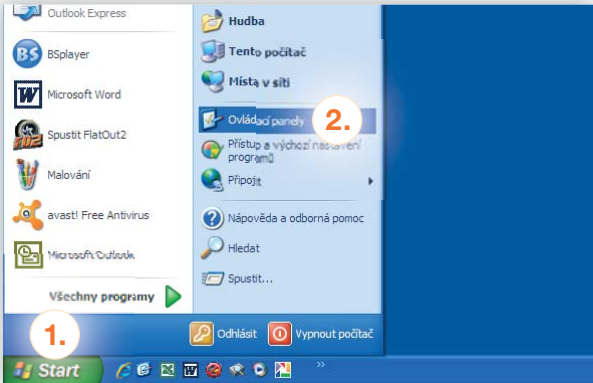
Outlook Express
BSplayer
Microsoft Word
Spustit FlatOut2
Malování
avast! Free Antivirus
Microsoft Outlook
Všechny programy

Hudba
Tento počítač
Místa v síti
Ovládací panely
2.
Přístup a výchozí nastavení programů
Připojit
Nápověda a odborná pomoc
Hledat
Spustit...

1.
Odhlásit
Vypnout počítač
Start